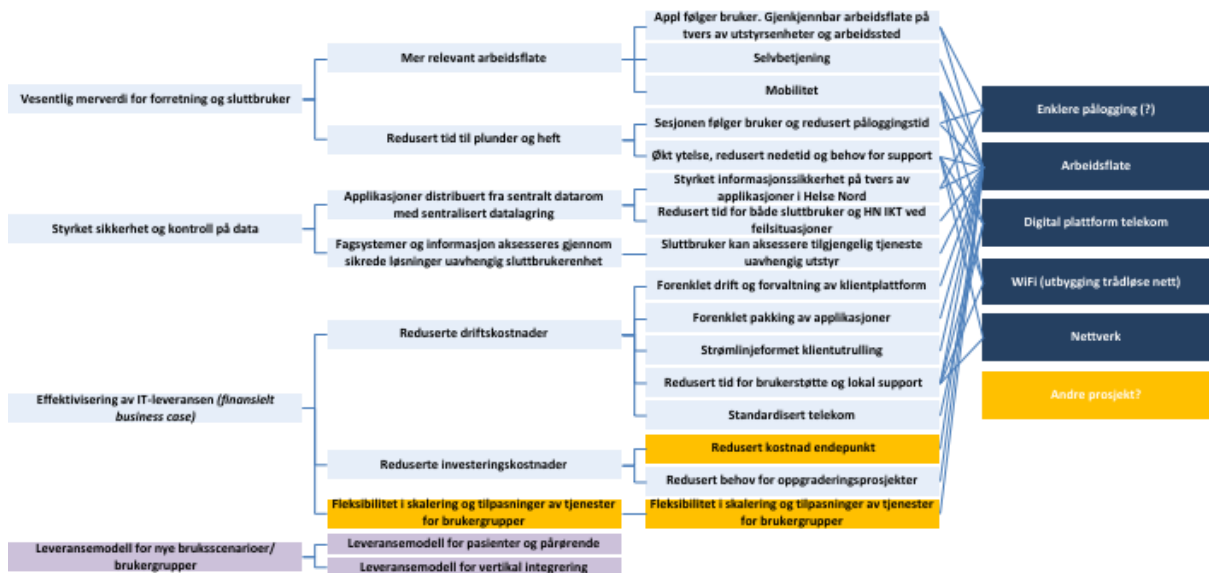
Vesentlig merverdi for forretning og sluttbruker

Mer relevant arbeidsflate

Appl følger bruker. Gjenkjennbar arbeidsflate på tvers av utstyrsenheter og arbeidssted

Selvbetjening

Mobilitet

Redusert tid til plunder og heft

Sesjonen følger bruker og redusert påloggingstid

Økt ytelse, redusert nedetid og behov for support

Styrket sikkerhet og kontroll på data

Applikasjoner distribuert fra sentralt datarom med sentralisert datalagring

Styrket informasjonssikkerhet på tvers av applikasjoner i Helse Nord

Redusert tid for både sluttbruker og HN IKT ved feilsituasjoner

Fagsystemer og informasjon aksesseres gjennom sikrede løsninger uavhengig sluttbrukerenhet

Sluttbruker kan aksessere tilgjengelig tjeneste uavhengig utstyr

Effektivisering av IT-leveransen (finansielt business case)

Reduserte driftskostnader

Forenklet drift og forvaltning av klientplattform

Forenklet pakking av applikasjoner

Strømlinjeformet klientutrulling

Redusert tid for brukerstøtte og lokal support

Standardisert telekom

Reduserte investeringskostnader

Redusert kostnad endepunkt

Redusert behov for oppgraderingsprosjekter

Fleksibilitet i skalering og tilpasninger av tjenester for brukergrupper

Fleksibilitet i skalering og tilpasninger av tjenester for brukergrupper

Leveransemodell for nye bruksscenarioer/ brukergrupper

Leveransemodell for pasienter og pårørende

Leveransemodell for vertikal integrering

Enklere pålogging (?)

Arbeidsflate

Digital plattform telekom

WiFi (utbygging trådløse nett)

Nettverk

Andre prosjekt?